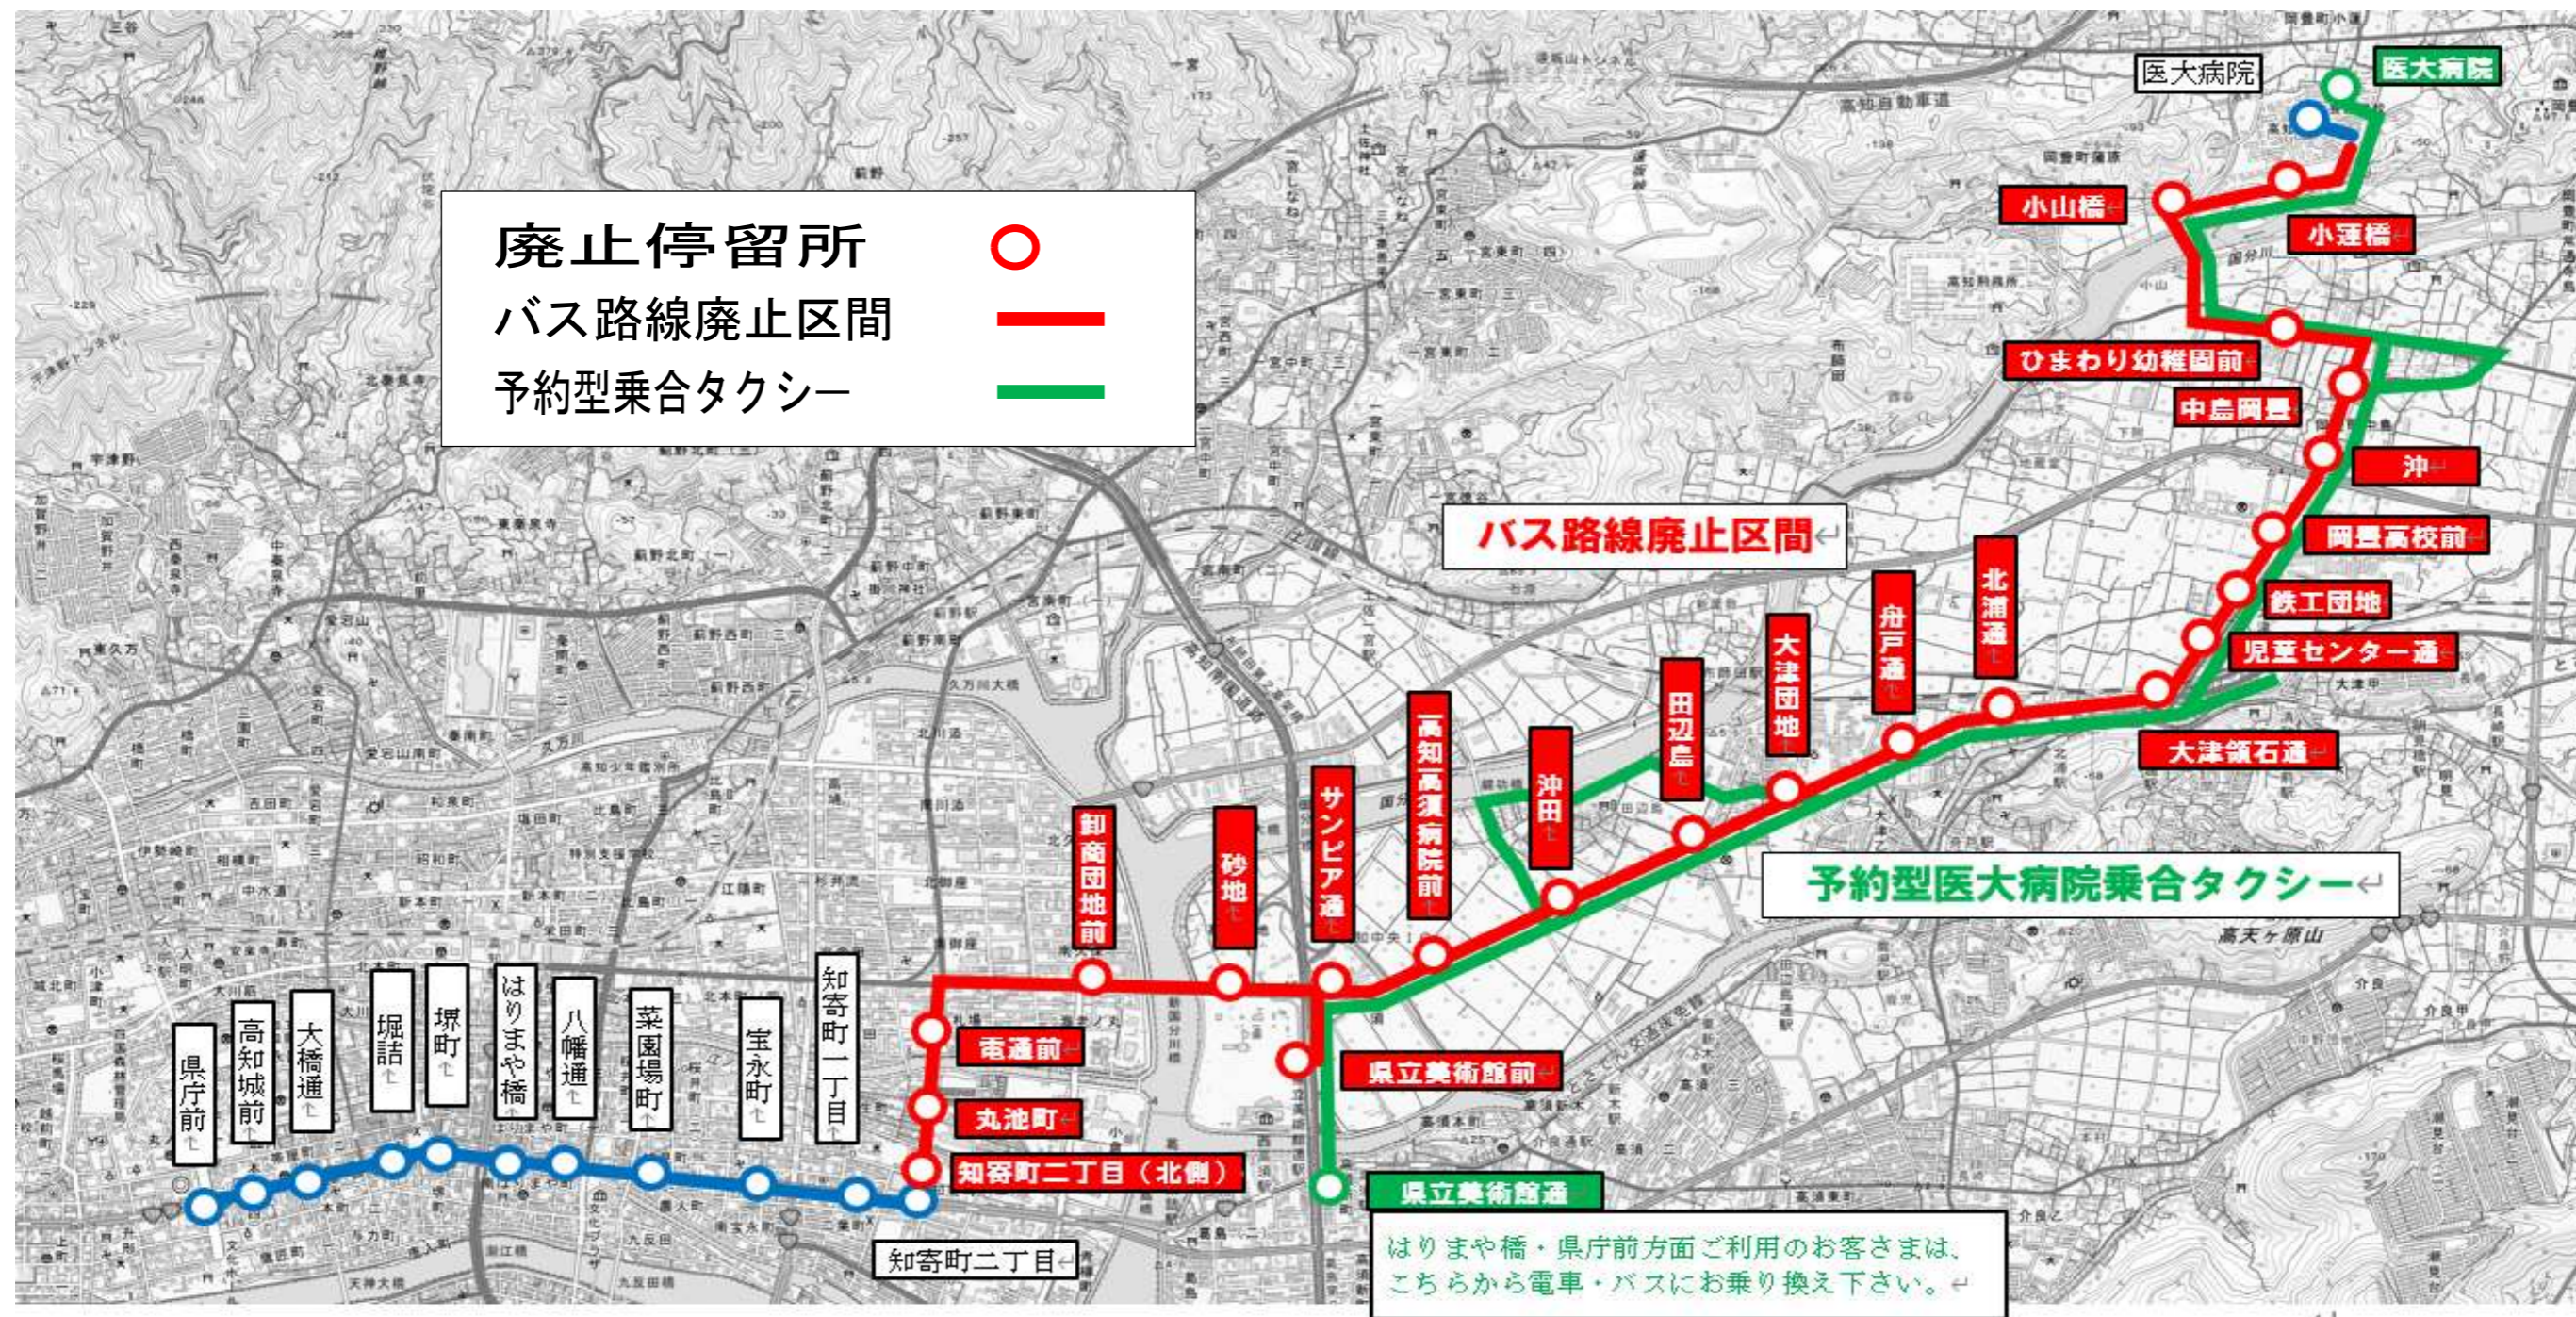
廃止停留所
バス路線廃止区間
予約型乗合タクシー

医大病院
医大病院
小山橋
小蓮橋
ひまわり幼稚園前
中島岡豊
沖
岡豊高校前
鉄工団地
児童センター通
大津領石通
バス路線廃止区間
北浦通
舟戸通
大津団地
田辺島
沖田
高知高須病院前
サンピア通
砂地
卸商団地前
予約型医大病院乗合タクシー
電通前
丸池町
知寄町二丁目（北側）
県立美術館前
県立美術館通
はりまや橋・県庁前方面ご利用のお客さまは、こちらから電車・バスにお乗り換え下さい。
知寄町二丁目
県庁前
高知城前
大橋通
堀詰
堺町
はりまや橋
八幡通
菜園場町
宝永町
知寄町一丁目
高天ヶ原山